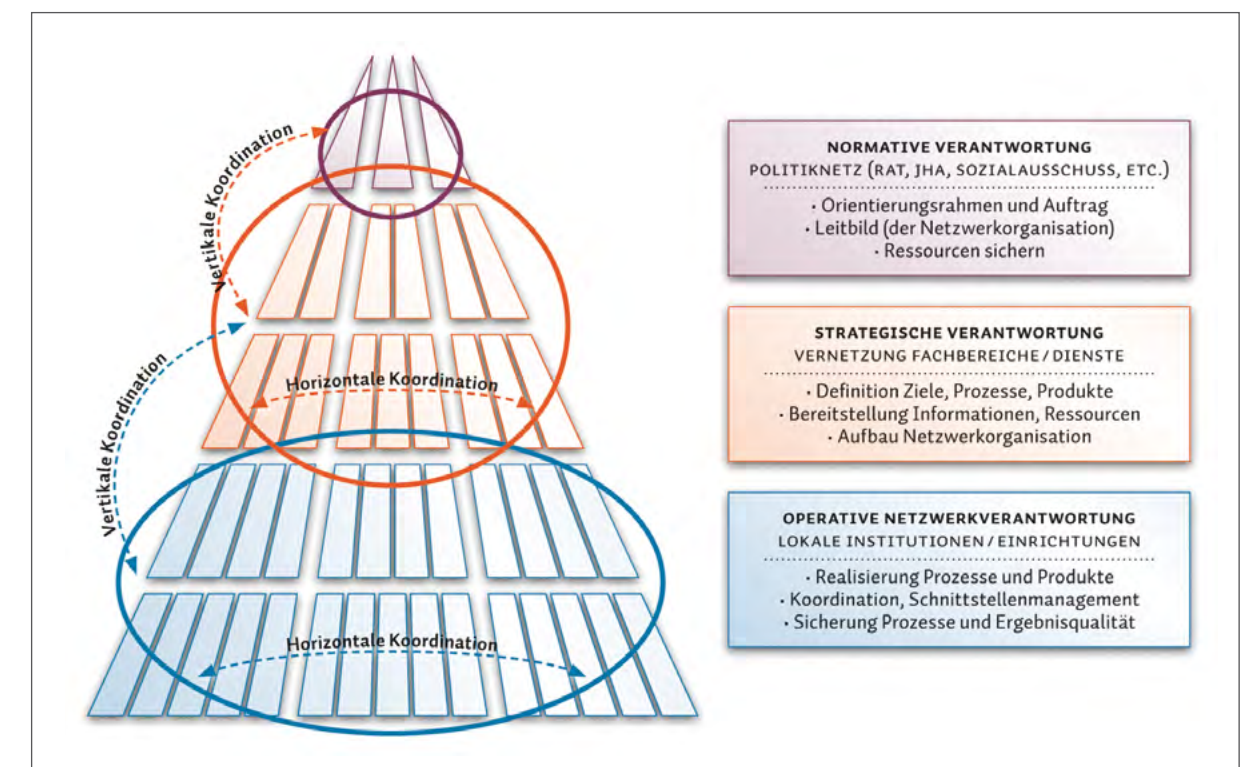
Vertikale Koordination

Vertikale Koordination

Horizontale Koordination

Horizontale Koordination

NORMATIVE VERANTWORTUNG
POLITIKNETZ (RAT, JHA, SOZIALAUSSCHUSS, ETC.)

• Orientierungsrahmen und Auftrag
• Leitbild (der Netzwerkorganisation)
• Ressourcen sichern

STRATEGISCHE VERANTWORTUNG
VERNETZUNG FACHBEREICHE / DIENSTE

• Definition Ziele, Prozesse, Produkte
• Bereitstellung Informationen, Ressourcen
• Aufbau Netzwerkorganisation

OPERATIVE NETZWERKVERANTWORTUNG
LOKALE INSTITUTIONEN / EINRICHTUNGEN

• Realisierung Prozesse und Produkte
• Koordination, Schnittstellenmanagement
• Sicherung Prozesse und Ergebnisqualität